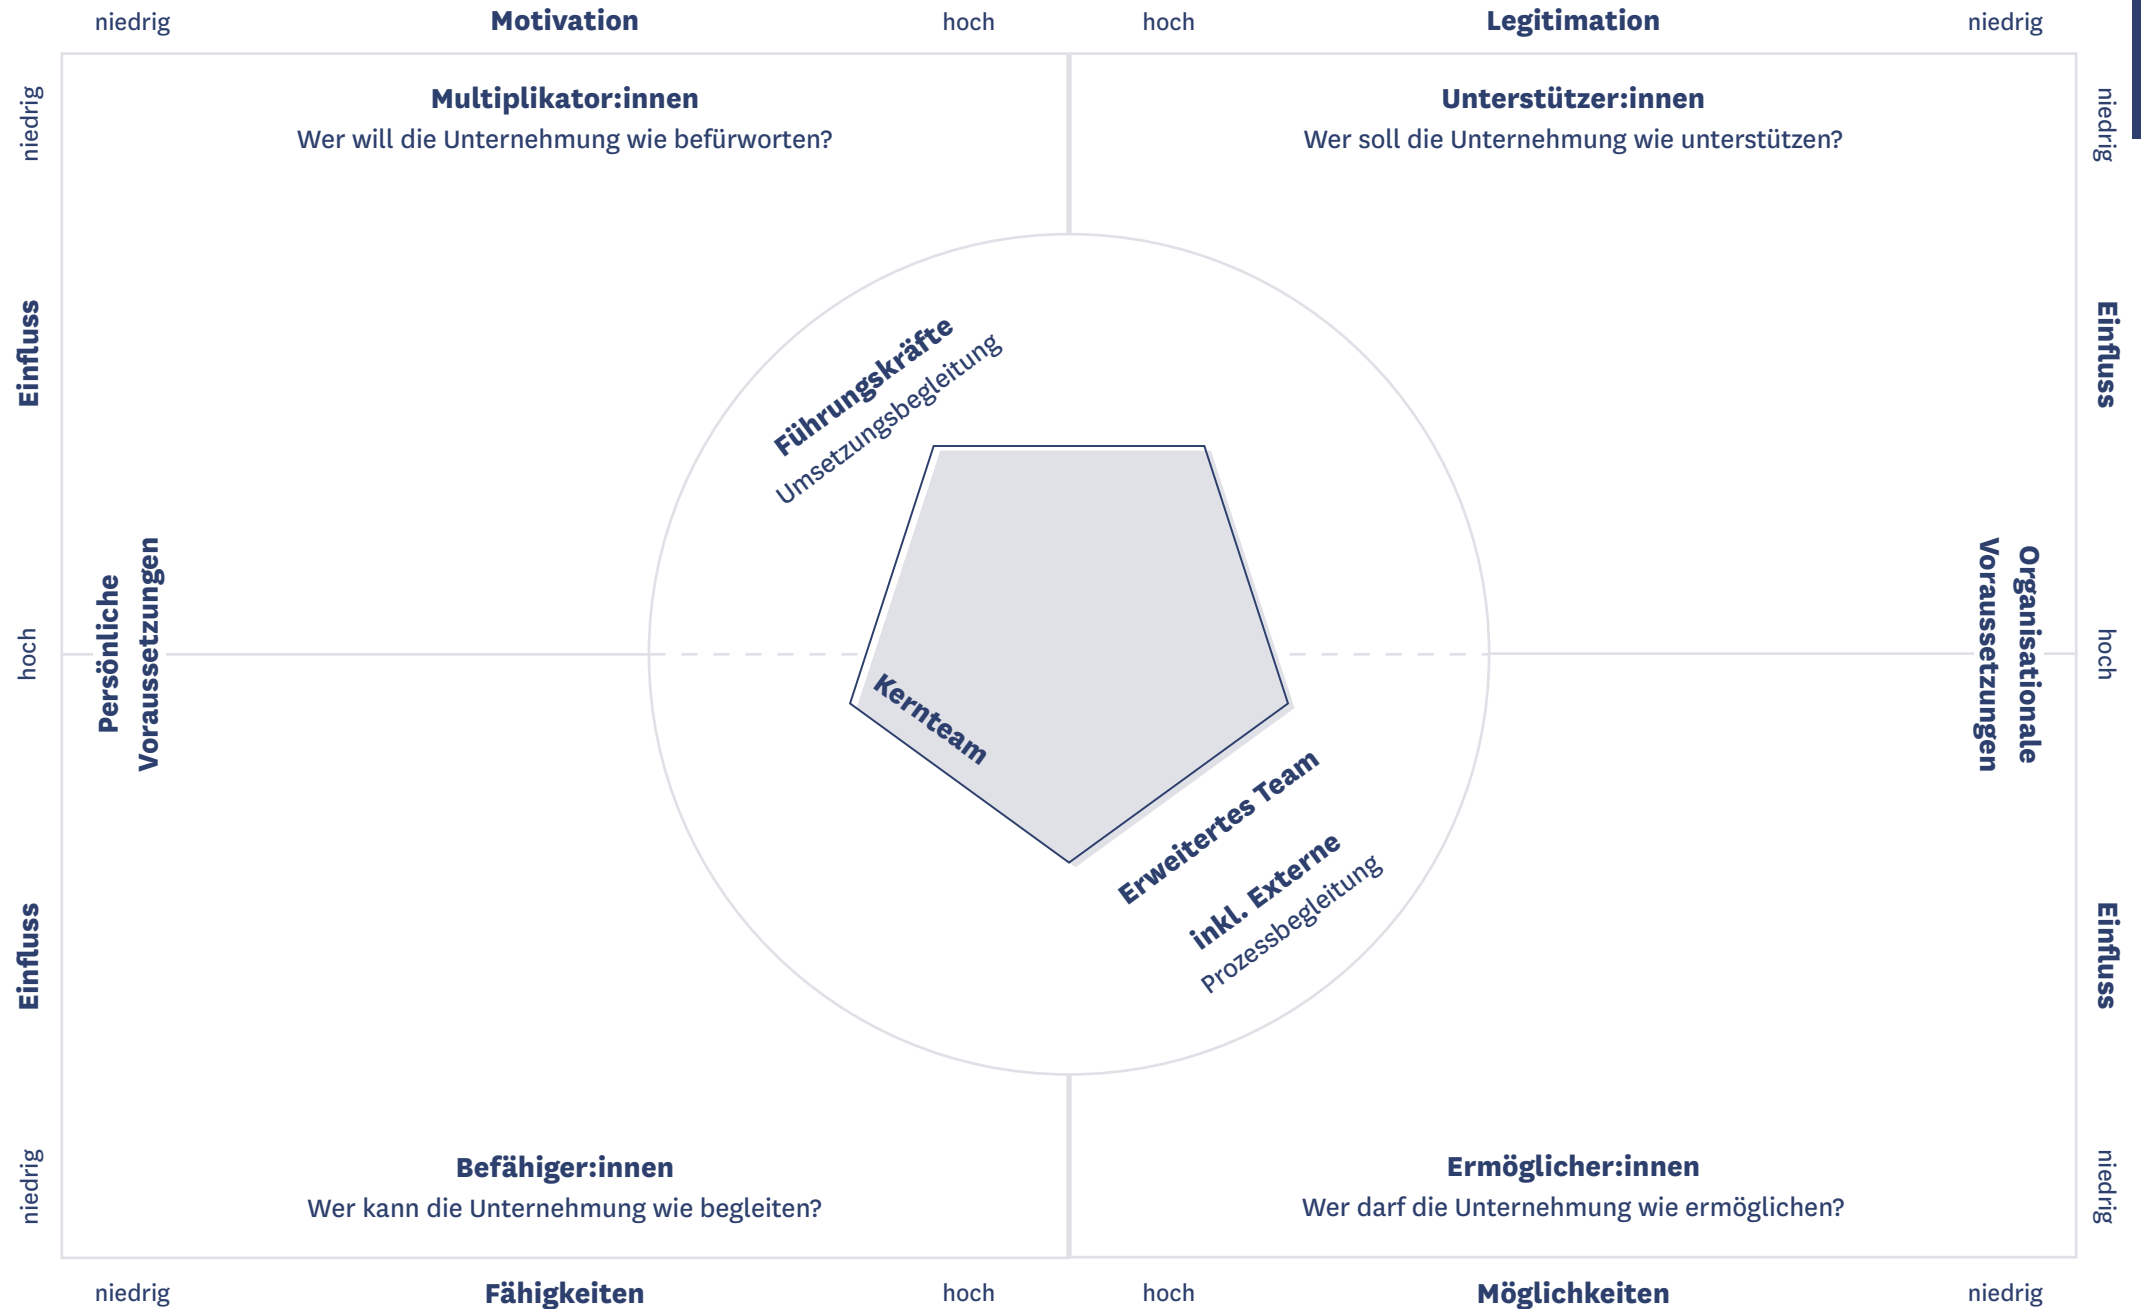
niedrig Motivation hoch

hoch Legitimation niedrig

niedrig

Einfluss

hoch

Einfluss

niedrig

niedrig

Einfluss

hoch

Einfluss

niedrig

Multiplikator:innen
Wer will die Unternehmung wie befürworten?

Unterstützer:innen
Wer soll die Unternehmung wie unterstützen?

Persönliche Voraussetzungen

Organisationale Voraussetzungen

Führungskräfte
Umsetzungsbegleitung

Kernteam

Erweitertes Team

inkl. Externe
Prozessbegleitung

Befähiger:innen
Wer kann die Unternehmung wie begleiten?

Ermöglicher:innen
Wer darf die Unternehmung wie ermöglichen?

niedrig Fähigkeiten hoch

hoch Möglichkeiten niedrig